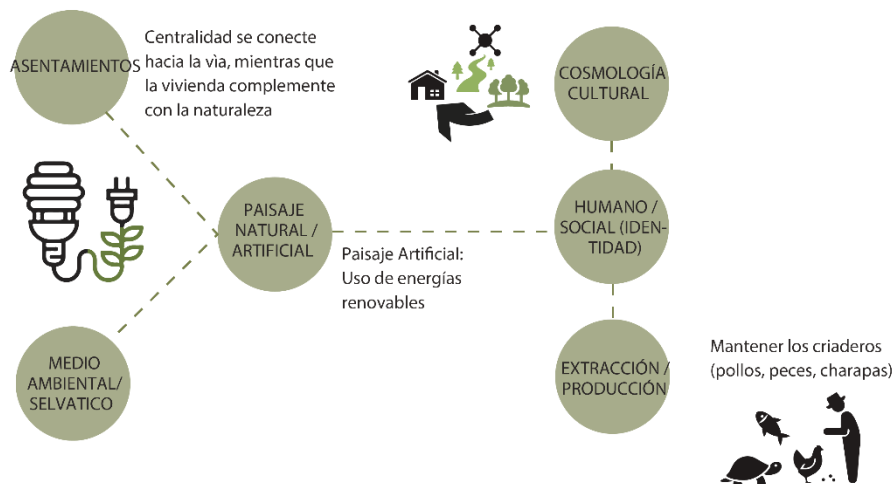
ASENTAMIENTOS

Centralidad se conecte hacia la vìa, mientras que la vivienda complemente con la naturaleza

COSMOLOGÍA CULTURAL

PAISAJE NATURAL / ARTIFICIAL

Paisaje Artificial: Uso de energías renovables

HUMANO / SOCIAL (IDENTIDAD)

MEDIO AMBIENTAL/ SELVATICO

EXTRACCIÓN / PRODUCCIÓN

Mantener los criaderos (pollos, peces, charapas)